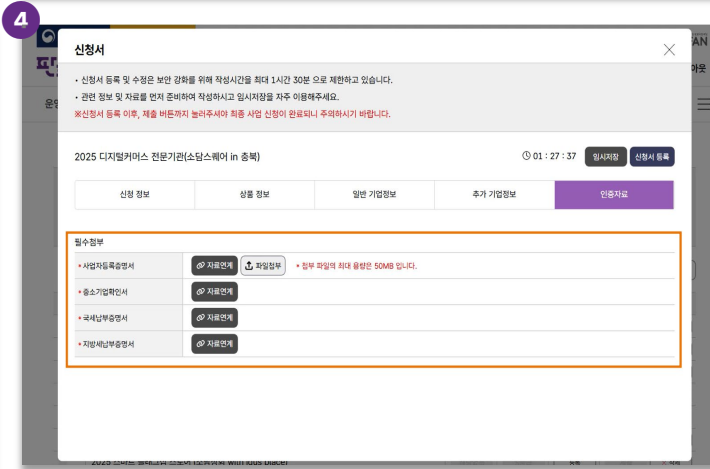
4

신청서

• 신청서 등록 및 수정은 보안 강화를 위해 작성시간을 최대 1시간 30분 으로 제한하고 있습니다.
• 관련 정보 및 자료를 먼저 준비하여 작성하시고 임시저장을 자주 이용해주세요.
※신청서 등록 이후, 제출 버튼까지 눌러주셔야 최종 사업 신청이 완료되니 주의하시기 바랍니다.

2025 디지털커머스 전문기관(소담스퀘어 in 충북)

01 : 27 : 37 임시저장 신청서 등록

| 신청 정보 | 상품 정보 | 일반 기업정보 | 추가 기업정보 | 인증자료 |
|---|---|---|---|---|

필수첨부

| • 사업자등록증명서 | 자료연계 파일첨부 * 첨부 파일의 최대 용량은 50MB 입니다. |
|---|---|
| • 중소기업확인서 | 자료연계 |
| • 국세납부증명서 | 자료연계 |
| • 지방세납부증명서 | 자료연계 |